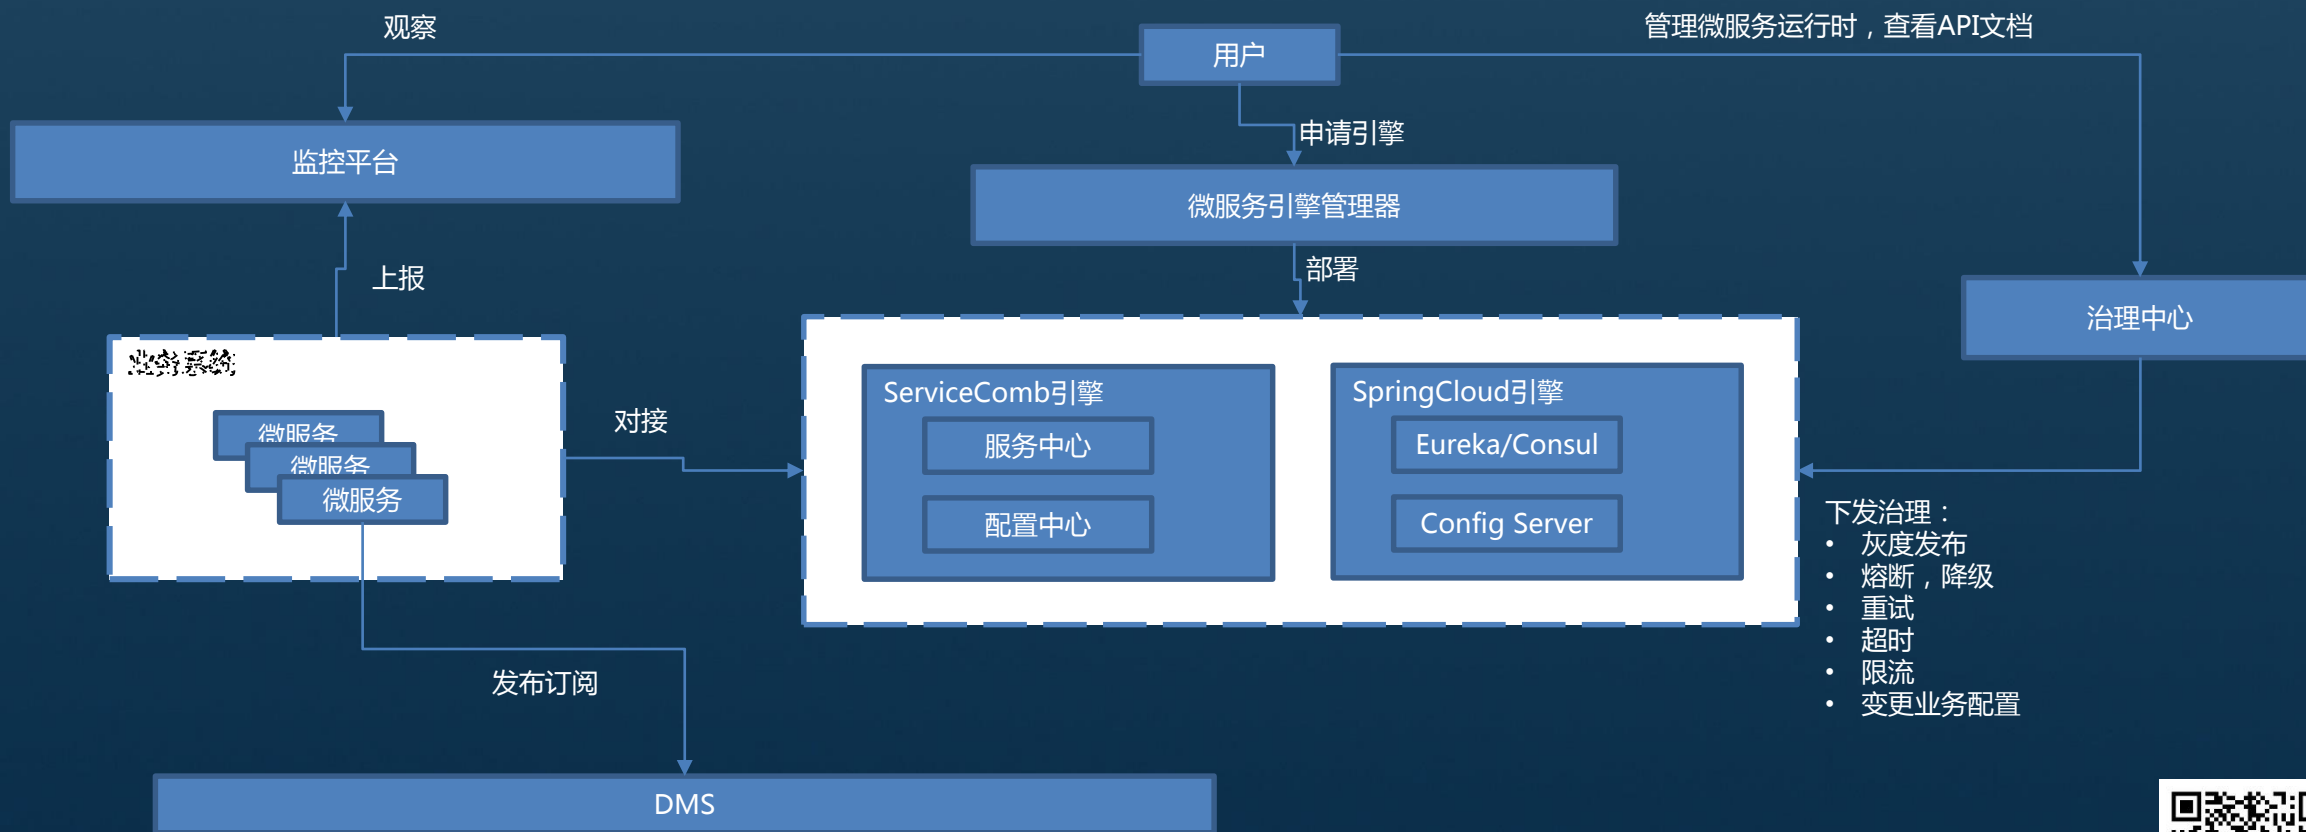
观察

用户

管理微服务运行时，查看API文档

监控平台

申请引擎

微服务引擎管理器

上报

部署

治理中心

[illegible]

微服务
微服务
微服务

对接

ServiceComb引擎
服务中心
配置中心

SpringCloud引擎
Eureka/Consul
Config Server

下发治理：
• 灰度发布
• 熔断，降级
• 重试
• 超时
• 限流
• 变更业务配置

发布订阅

DMS